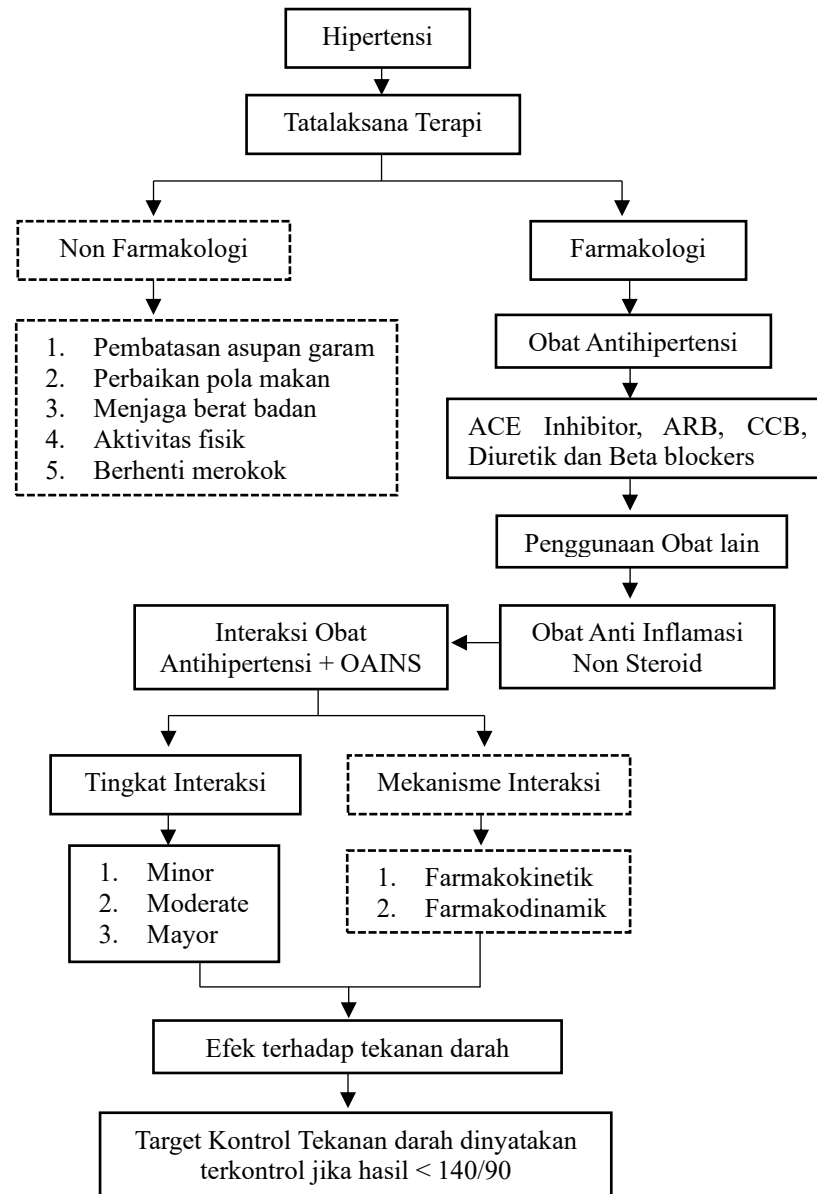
Hipertensi

Tatalaksana Terapi

Non Farmakologi

1. Pembatasan asupan garam
2. Perbaikan pola makan
3. Menjaga berat badan
4. Aktivitas fisik
5. Berhenti merokok

Farmakologi

Obat Antihipertensi

ACE Inhibitor, ARB, CCB, Diuretik dan Beta blockers

Penggunaan Obat lain

Obat Anti Inflamasi Non Steroid

Interaksi Obat Antihipertensi + OAINS

Tingkat Interaksi

1. Minor
2. Moderate
3. Mayor

Mekanisme Interaksi

1. Farmakokinetik
2. Farmakodinamik

Efek terhadap tekanan darah

Target Kontrol Tekanan darah dinyatakan terkontrol jika hasil < 140/90